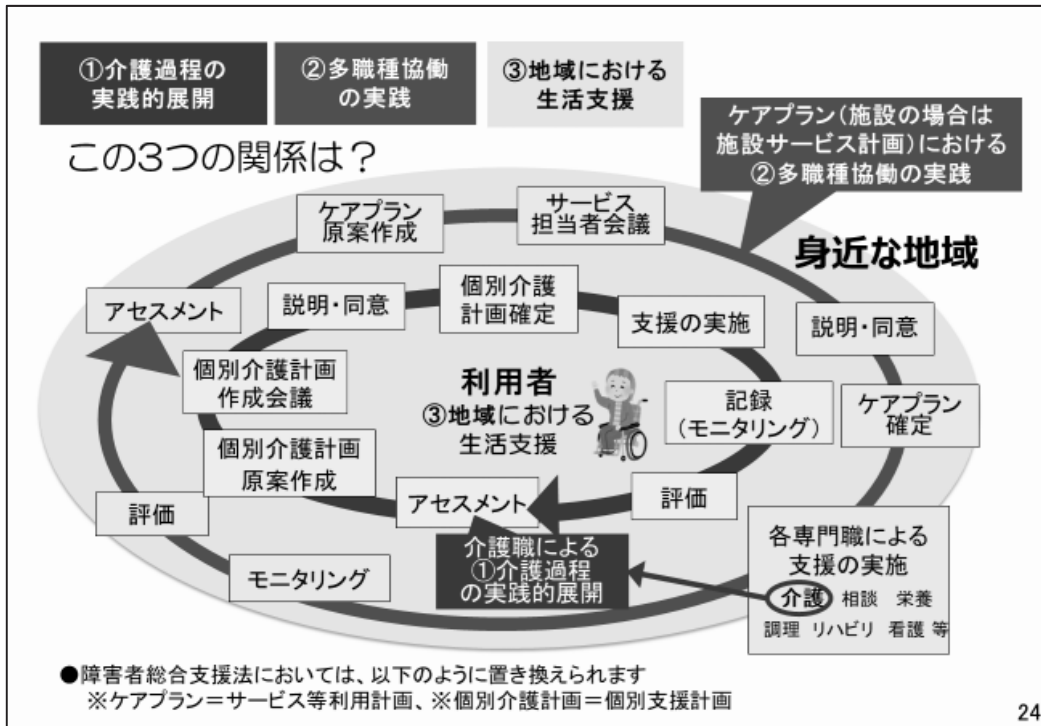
①介護過程の実践的展開

②多職種協働の実践

③地域における生活支援

ケアプラン（施設の場合は施設サービス計画）における②多職種協働の実践

この3つの関係は？

ケアプラン原案作成

サービス担当者会議

身近な地域

アセスメント

説明・同意

個別介護計画確定

支援の実施

説明・同意

個別介護計画作成会議

利用者
③地域における生活支援

記録（モニタリング）

ケアプラン確定

個別介護計画原案作成

評価

アセスメント

評価

介護職による①介護過程の実践的展開

各専門職による支援の実施
介護 相談 栄養 調理 リハビリ 看護 等

モニタリング

●障害者総合支援法においては、以下のように置き換えられます
※ケアプラン＝サービス等利用計画、※個別介護計画＝個別支援計画

24